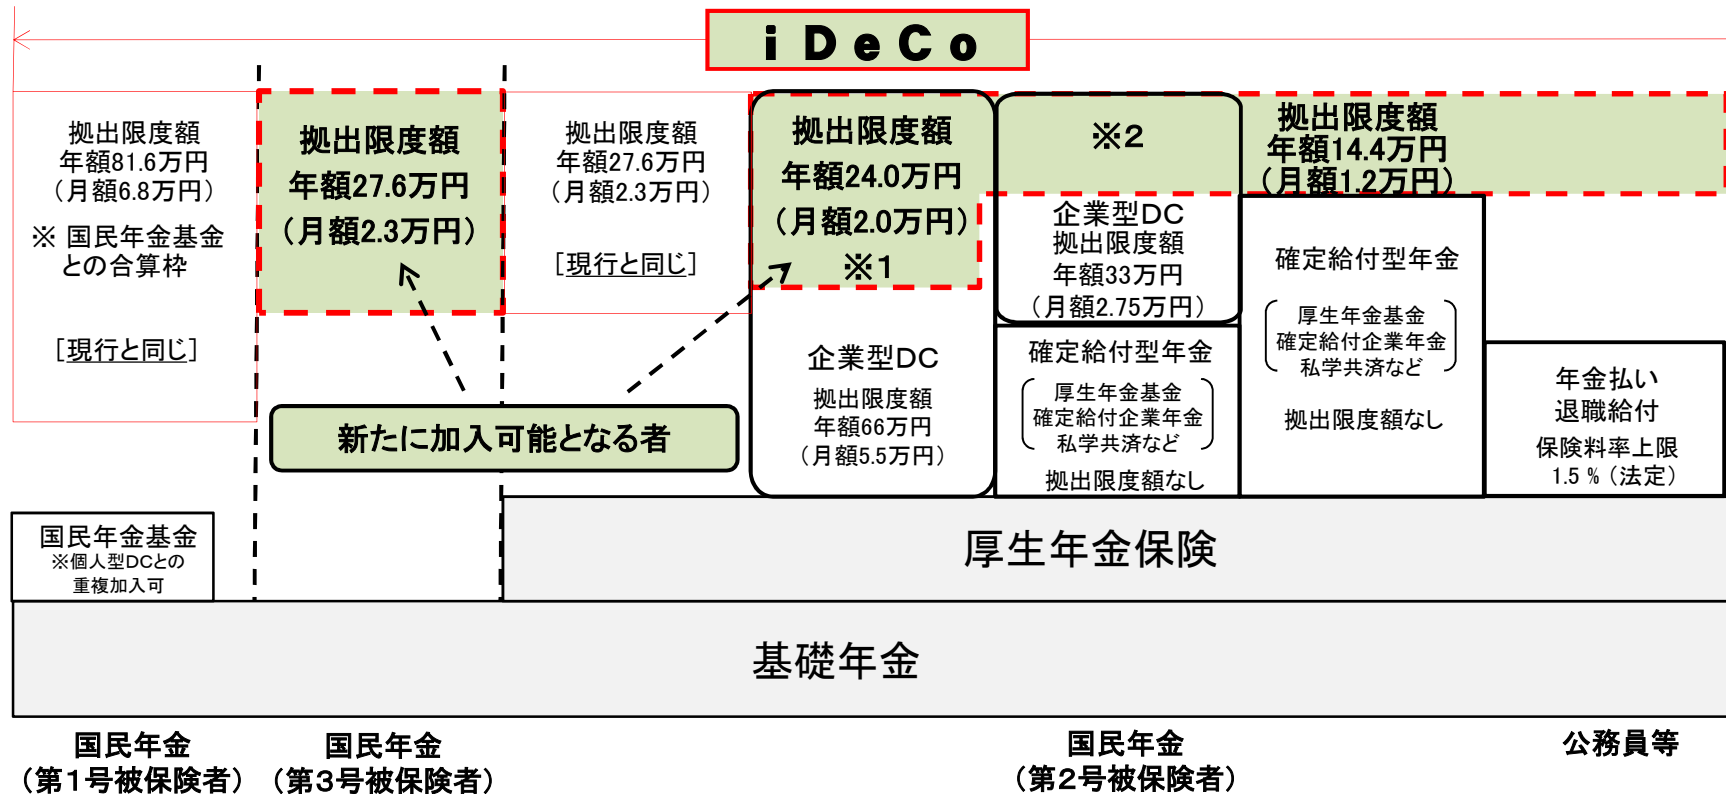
i D e C o

拠出限度額
年額81.6万円
（月額6.8万円）

※ 国民年金基金との合算枠

［現行と同じ］

拠出限度額
年額27.6万円
（月額2.3万円）

拠出限度額
年額27.6万円
（月額2.3万円）

［現行と同じ］

拠出限度額
年額24.0万円
（月額2.0万円）
※1

※2

拠出限度額
年額14.4万円
（月額1.2万円）

企業型DC
拠出限度額
年額33万円
（月額2.75万円）

確定給付型年金
厚生年金基金
確定給付企業年金
私学共済など
拠出限度額なし

企業型DC
拠出限度額
年額66万円
（月額5.5万円）

確定給付型年金
厚生年金基金
確定給付企業年金
私学共済など
拠出限度額なし

年金払い
退職給付
保険料率上限
1.5％（法定）

新たに加入可能となる者

国民年金基金
※個人型DCとの重複加入可

厚生年金保険

基礎年金

国民年金
（第1号被保険者）

国民年金
（第3号被保険者）

国民年金
（第2号被保険者）

公務員等